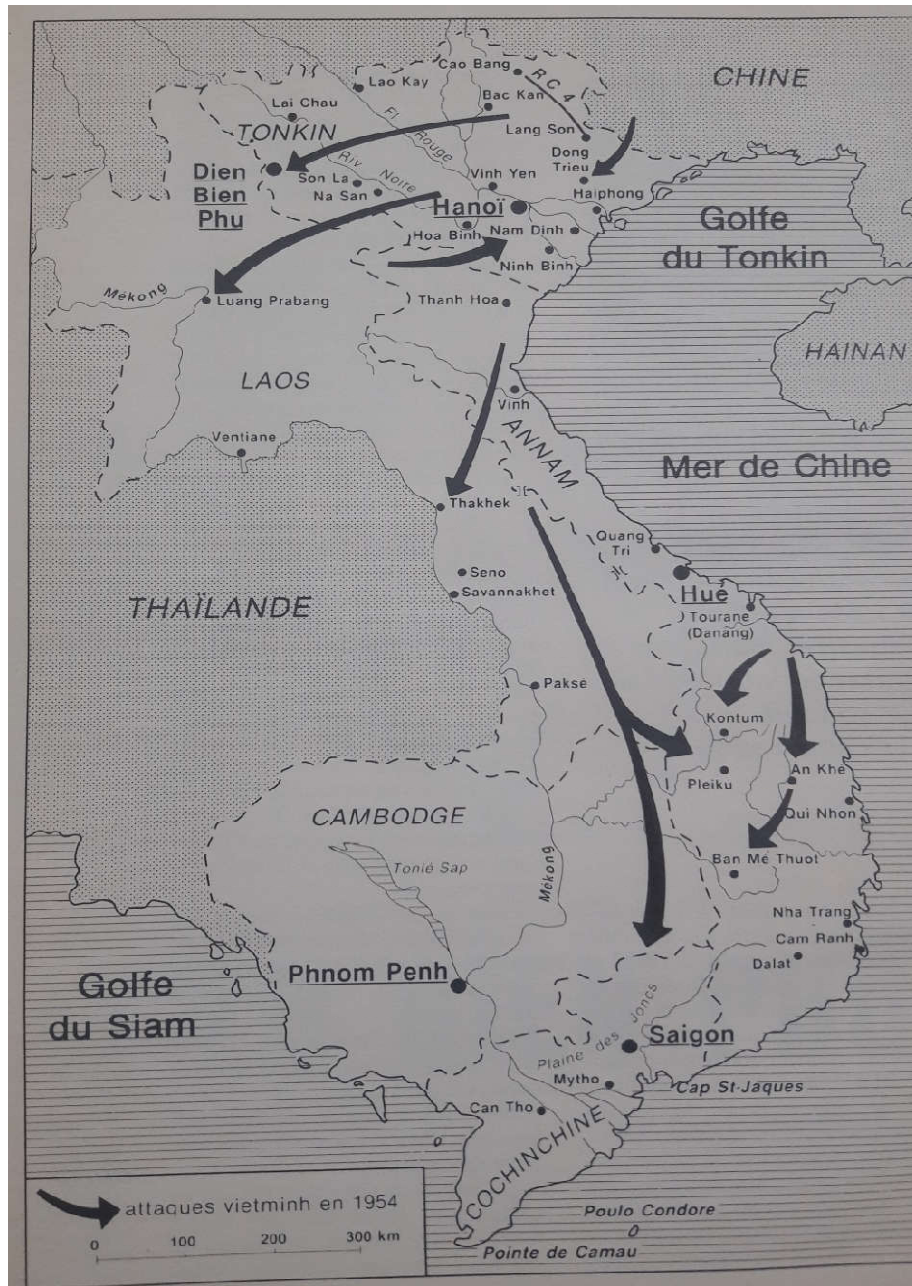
CHINE

Cao Bang
R.C.4
Lao Kay
Bac Kan
Lai Chau
TONKIN
Lang Son
Fl. Rouge
Dong Trieu
Dien Bien Phu
Riv. Noire
Son La
Vinh Yen
Na San
Haiphong
Hanoï
Golfe du Tonkin
Hoa Binh
Nam Dinh
Ninh Binh
Mékong
Luang Prabang
Thanh Hoa
HAINAN
LAOS
Vinh
Ventiane
ANNAM
Mer de Chine
Thakhek
Quang Tri
Seno
Savannakhet
Hué
THAÏLANDE
Tourane (Danang)
Paksé
Kontum
Pleiku
An Khe
CAMBODGE
Qui Nhon
Tonlé Sap
Mékong
Ban Mé Thuot
Nha Trang
Cam Ranh
Dalat
Golfe du Siam
Phnom Penh
Plaine des Joncs
Saigon
Mytho
Cap St Jaques
Can Tho
COCHINCHINE
attaques vietminh en 1954
0
100
200
300 km
Poulo Condore
Pointe de Camau